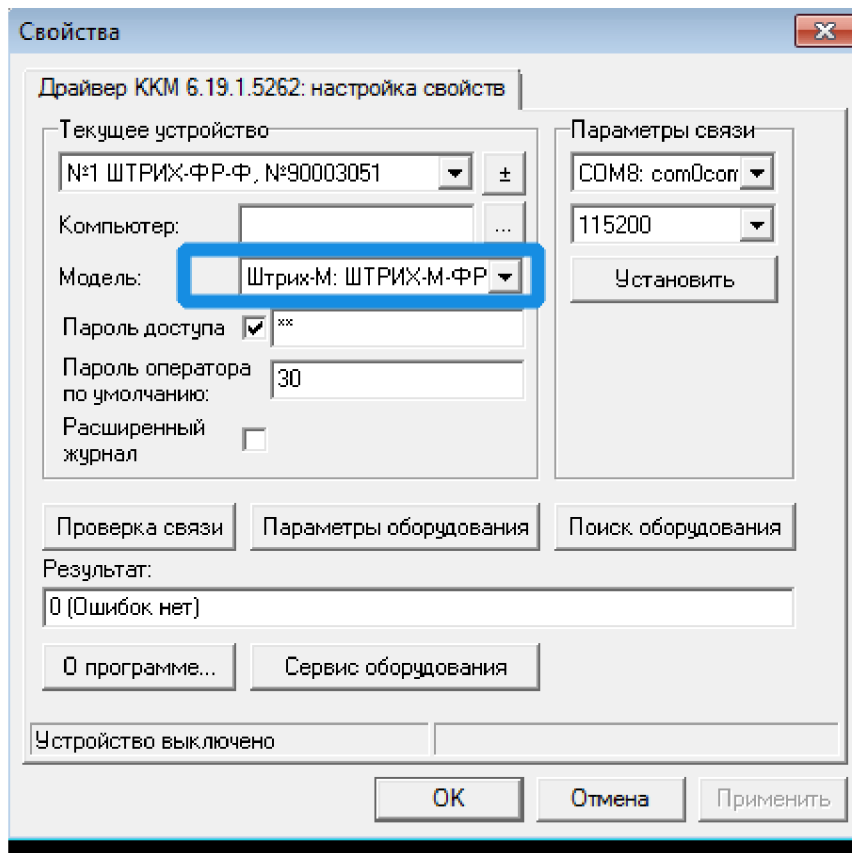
Свойства

Драйвер ККМ 6.19.1.5262: настройка свойств

Текущее устройство

№1 ШТРИХ-ФР-Ф, №90003051

±

Компьютер:

...

Модель:

Штрих-М: ШТРИХ-М-ФР

Пароль доступа

**

Пароль оператора по умолчанию:

30

Расширенный журнал

Параметры связи

COM8: com0com

115200

Установить

Проверка связи

Параметры оборудования

Поиск оборудования

Результат:

0 (Ошибок нет)

О программе...

Сервис оборудования

Устройство выключено

OK

Отмена

Применить